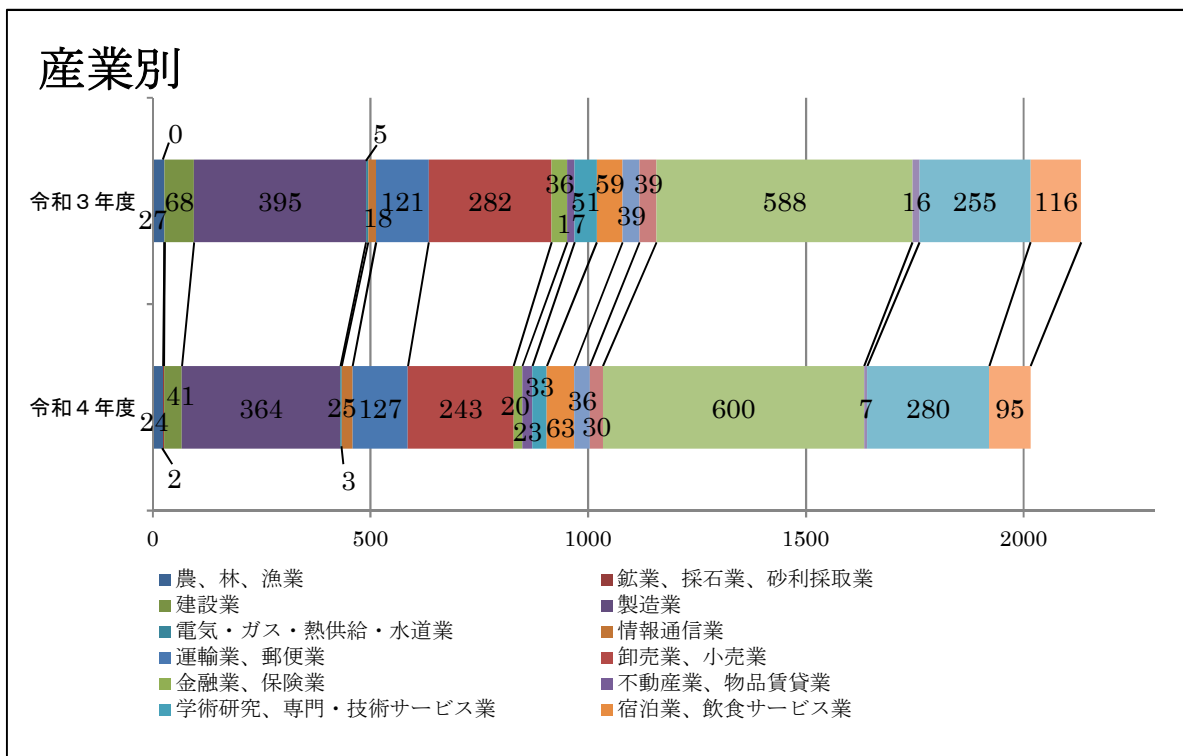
産業別

令和３年度

令和４年度

0
5
27
68
395
18
121
282
36
17
51
59
39
39
588
16
255
116

24
41
364
25
127
243
20
23
33
63
36
30
600
7
280
95
2
3

0
500
1000
1500
2000

農、林、漁業
建設業
電気・ガス・熱供給・水道業
運輸業、郵便業
金融業、保険業
学術研究、専門・技術サービス業
鉱業、採石業、砂利採取業
製造業
情報通信業
卸売業、小売業
不動産業、物品賃貸業
宿泊業、飲食サービス業